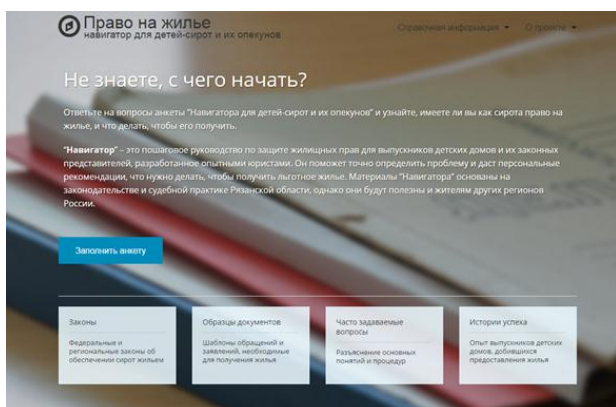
Право на жилье
навигатор для детей-сирот и их опекунов

Справочная информация ▾ О проекте ▾

Не знаете, с чего начать?

Ответьте на вопросы анкеты "Навигатора для детей-сирот и их опекунов" и узнайте, имеете ли вы как сирота право на жилье, и что делать, чтобы его получить.

"Навигатор" – это пошаговое руководство по защите жилищных прав для выпускников детских домов и их законных представителей, разработанное опытными юристами. Он поможет точно определить проблему и даст персональные рекомендации, что нужно делать, чтобы получить льготное жилье. Материалы "Навигатора" основаны на законодательстве и судебной практике Рязанской области, однако они будут полезны и жителям других регионов России.

Заполнить анкету

Законы
Федеральные и региональные законы об обеспечении сирот жильем

Образцы документов
Шаблоны обращений и заявлений, необходимые для получения жилья

Часто задаваемые вопросы
Разъяснение основных понятий и процедур

Истории успеха
Опыт выпускников детских домов, добившихся предоставления жилья